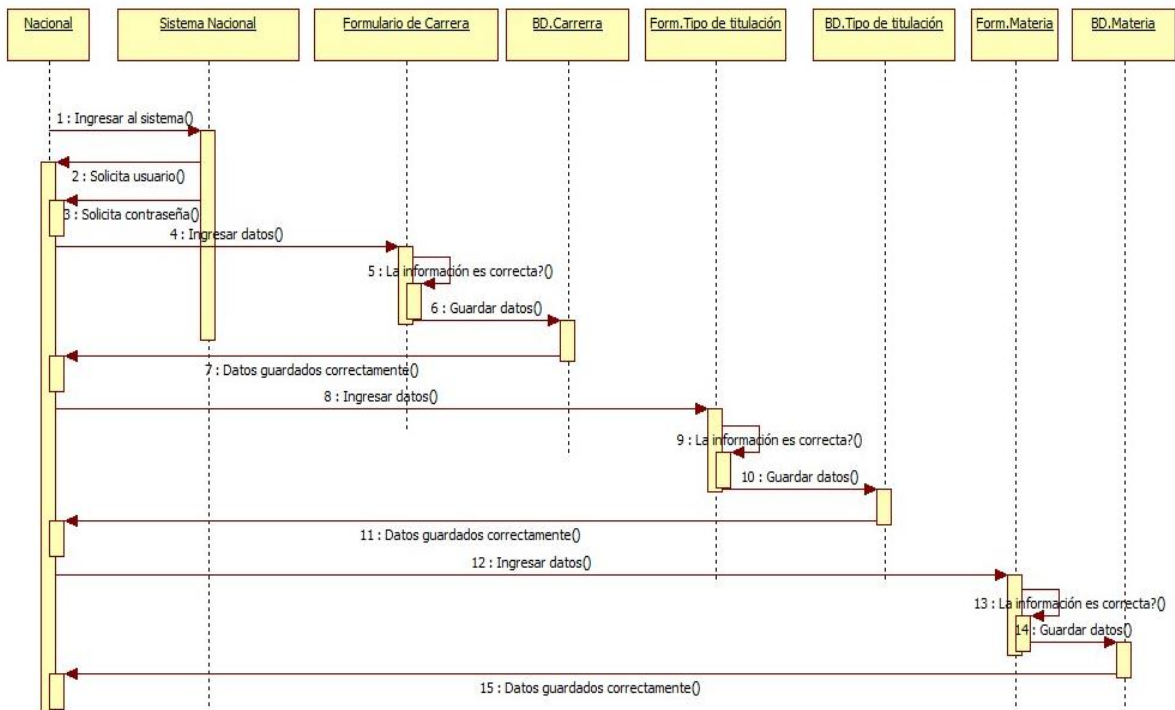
Nacional

Sistema Nacional

Formulario de Carrera

BD.Carrerra

Form.Tipo de titulación

BD.Tipo de titulación

Form.Materia

BD.Materia

1 : Ingresar al sistema()

2 : Solicita usuario()

3 : Solicita contraseña()

4 : Ingresar datos()

5 : La información es correcta?()

6 : Guardar datos()

7 : Datos guardados correctamente()

8 : Ingresar datos()

9 : La información es correcta?()

10 : Guardar datos()

11 : Datos guardados correctamente()

12 : Ingresar datos()

13 : La información es correcta?()

14 : Guardar datos()

15 : Datos guardados correctamente()